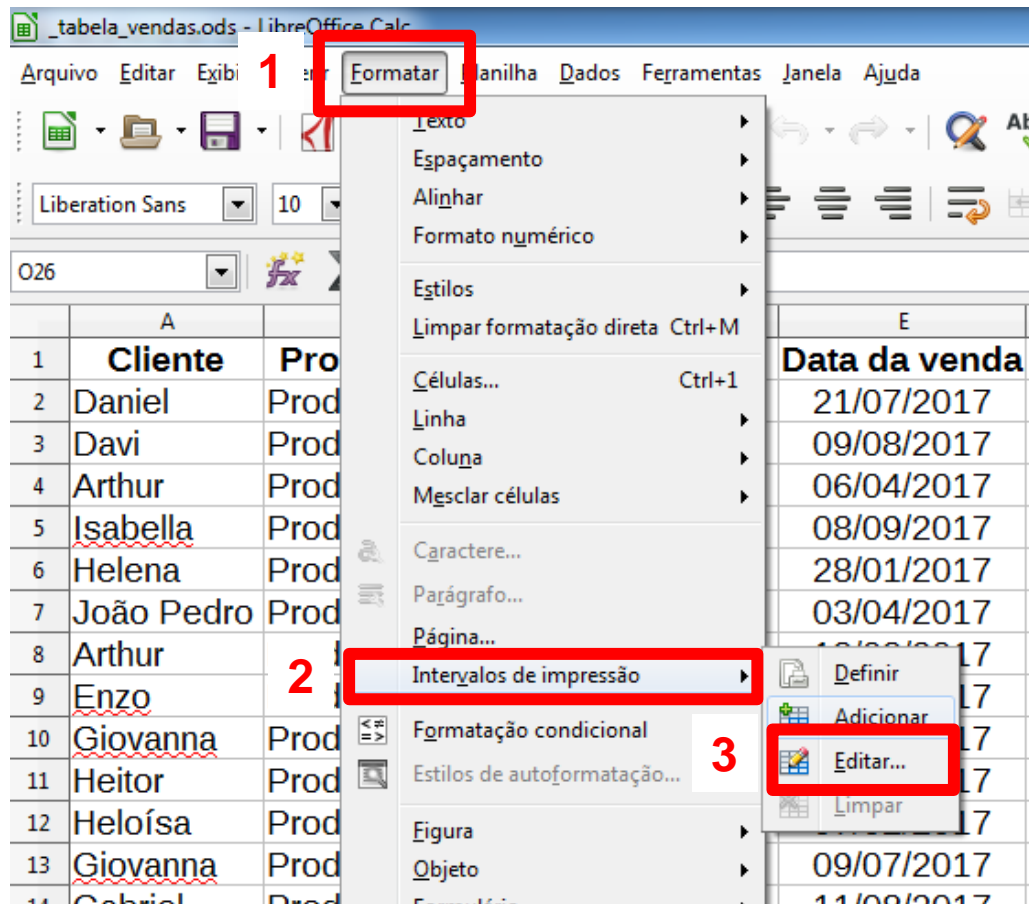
_tabela_vendas.ods - LibreOffice Calc

Arquivo Editar Exibi 1 er Formatar Planilha Dados Ferramentas Janela Ajuda

Liberation Sans 10

O26

Texto
Espaçamento
Alinhar
Formato numérico
Estilos
Limpar formatação direta Ctrl+M
Células... Ctrl+1
Linha
Coluna
Mesclar células
Caractere...
Parágrafo...
Página...
2 Intervalos de impressão
Formatação condicional
Estilos de autoformatação...
Figura
Objeto

Definir
Adicionar
3 Editar...
Limpar

| | A | | E |
|---|---|---|---|
| 1 | Cliente | Pro | Data da venda |
| 2 | Daniel | Prod | 21/07/2017 |
| 3 | Davi | Prod | 09/08/2017 |
| 4 | Arthur | Prod | 06/04/2017 |
| 5 | Isabella | Prod | 08/09/2017 |
| 6 | Helena | Prod | 28/01/2017 |
| 7 | João Pedro | Prod | 03/04/2017 |
| 8 | Arthur | | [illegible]7 |
| 9 | Enzo | | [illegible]7 |
| 10 | Giovanna | Prod | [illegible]7 |
| 11 | Heitor | Prod | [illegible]7 |
| 12 | Heloísa | Prod | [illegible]7 |
| 13 | Giovanna | Prod | 09/07/2017 |
| 14 | Gabriel | Prod | 11/08/2017 |